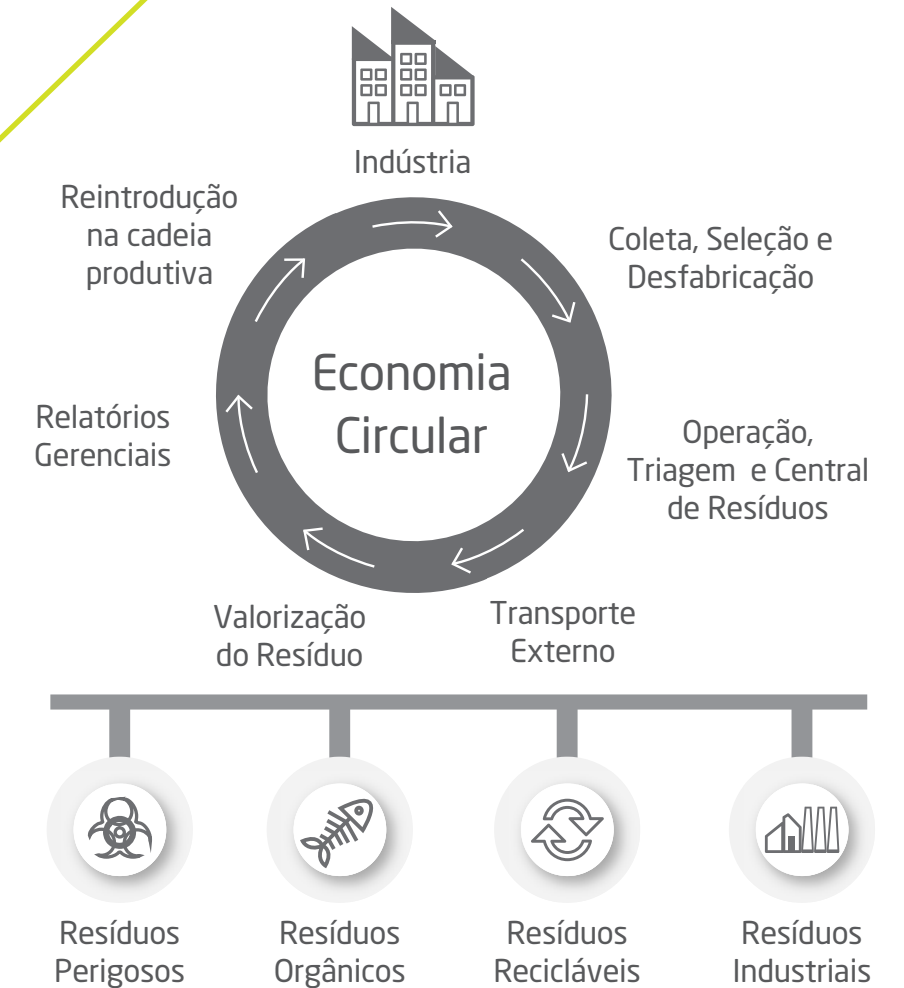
Indústria

Coleta, Seleção e Desfabricação

Operação, Triagem e Central de Resíduos

Transporte Externo

Valorização do Resíduo

Relatórios Gerenciais

Reintrodução na cadeia produtiva

Economia Circular

Resíduos Perigosos

Resíduos Orgânicos

Resíduos Recicláveis

Resíduos Industriais